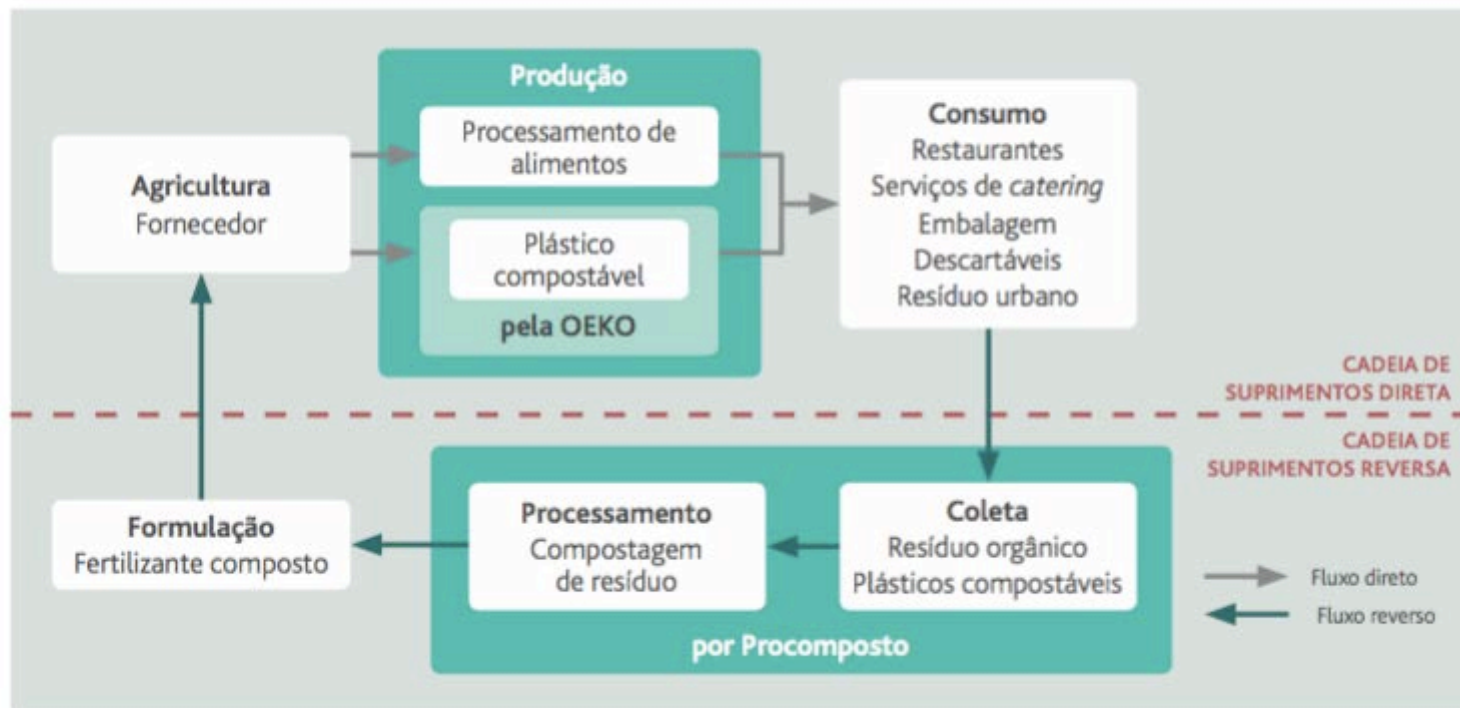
Produção

Processamento de alimentos

Plástico compostável

pela OEKO

Agricultura
Fornecedor

Consumo
Restaurantes
Serviços de catering
Embalagem
Descartáveis
Resíduo urbano

CADEIA DE SUPRIMENTOS DIRETA

CADEIA DE SUPRIMENTOS REVERSA

Formulação
Fertilizante composto

Processamento
Compostagem de resíduo

Coleta
Resíduo orgânico
Plásticos compostáveis

por Procomposto

Fluxo direto

Fluxo reverso